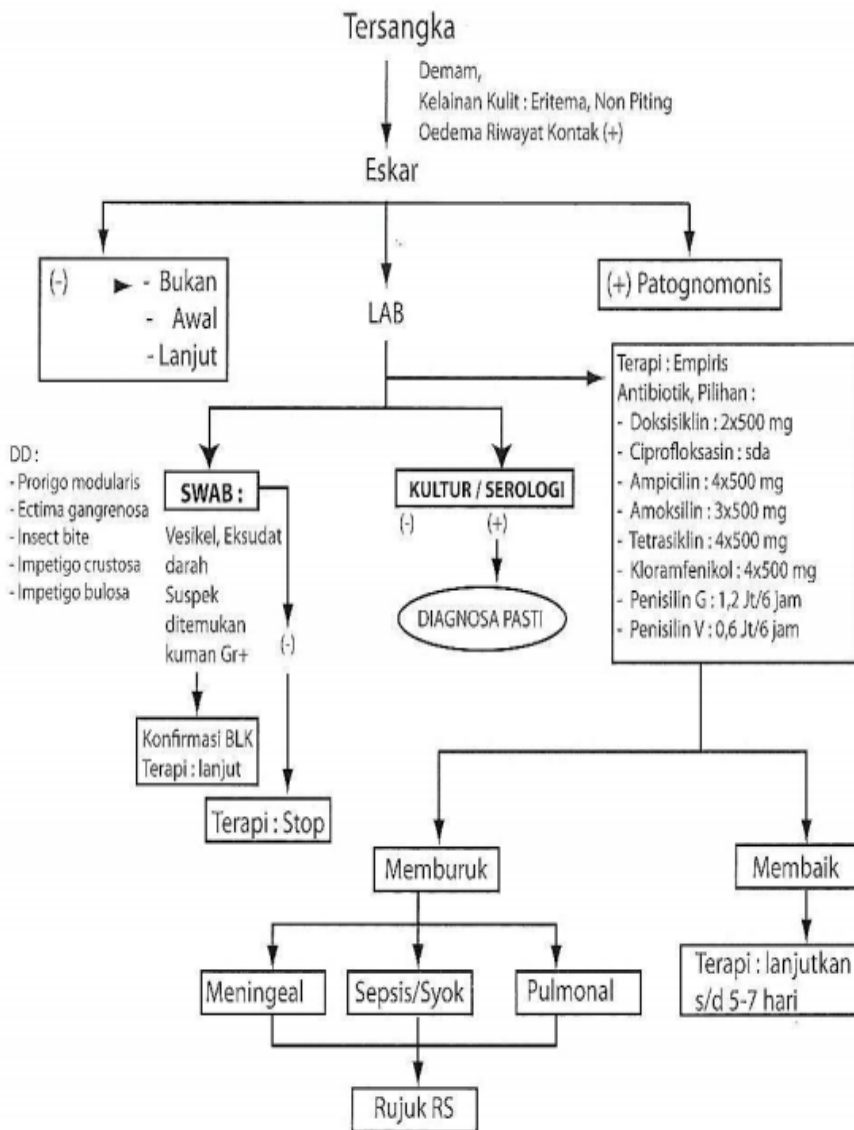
Tersangka

Demam,
Kelainan Kulit : Eritema, Non Piting
Oedema Riwayat Kontak (+)

Eskar

(-) - Bukan
- Awal
- Lanjut

LAB

(+) Patognomonis

Terapi : Empiris
Antibiotik, Pilihan :
- Doksisiklin : 2x500 mg
- Ciprofloksasin : sda
- Ampicilin : 4x500 mg
- Amoksilin : 3x500 mg
- Tetrasiklin : 4x500 mg
- Kloramfenikol : 4x500 mg
- Penisilin G : 1,2 Jt/6 jam
- Penisilin V : 0,6 Jt/6 jam

DD :
- Prorigo modularis
- Ectima gangrenosa
- Insect bite
- Impetigo crustosa
- Impetigo bulosa

SWAB :
Vesikel, Eksudat darah
Suspek ditemukan kuman Gr+

(-)

KULTUR / SEROLOGI
(-) (+)

DIAGNOSA PASTI

Konfirmasi BLK
Terapi : lanjut

Terapi : Stop

Memburuk

Membaik

Meningeal

Sepsis/Syok

Pulmonal

Terapi : lanjutkan s/d 5-7 hari

Rujuk RS